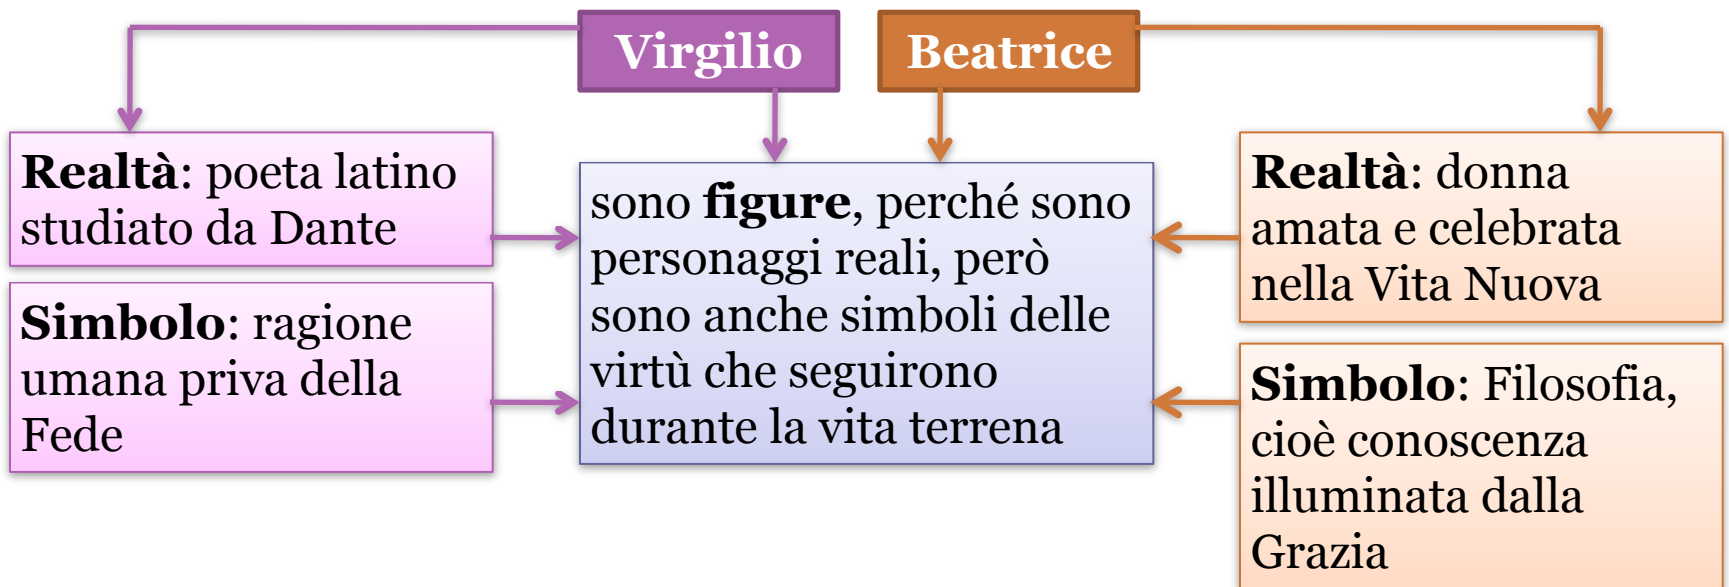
Virgilio

Beatrice

Realtà: poeta latino studiato da Dante

Simbolo: ragione umana priva della Fede

sono figure, perché sono personaggi reali, però sono anche simboli delle virtù che seguirono durante la vita terrena

Realtà: donna amata e celebrata nella Vita Nuova

Simbolo: Filosofia, cioè conoscenza illuminata dalla Grazia